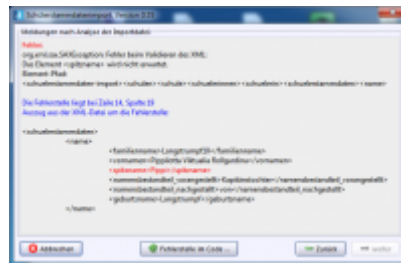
Schülerstammdatenimport Version 3.21

Meldungen nach Analyse der Importdatei

Fehler:
org.xml.sax.SAXException: Fehler beim Validieren der XML:
Das Element <spitzname> wird nicht erwartet.
Element-Pfad:
<schuelerstammdaten-import> <schulen> <schule> <schuelerinnen> <schuelerstammdaten> <name>

Die Fehlerstelle liegt bei Zeile 14, Spalte 19
Auszug aus der XML-Datei um die Fehlerstelle:

<schuelerstammdaten>
<name>
<familienname>Langstrumpf18</familienname>
<vorname>Pippilotta Viktualia Rollgardina</vorname>
<spitzname>Pippi</spitzname>
<namensbestandteil_vorangestellt>Kapitänstochter</namensbestandteil_vorangestellt>
<namensbestandteil_nachgestellt>von</namensbestandteil_nachgestellt>
<geburtsname>Langstrumpf</geburtsname>
</name>

Abbrechen
Fehlerstelle im Code ...
Zurück
weiter